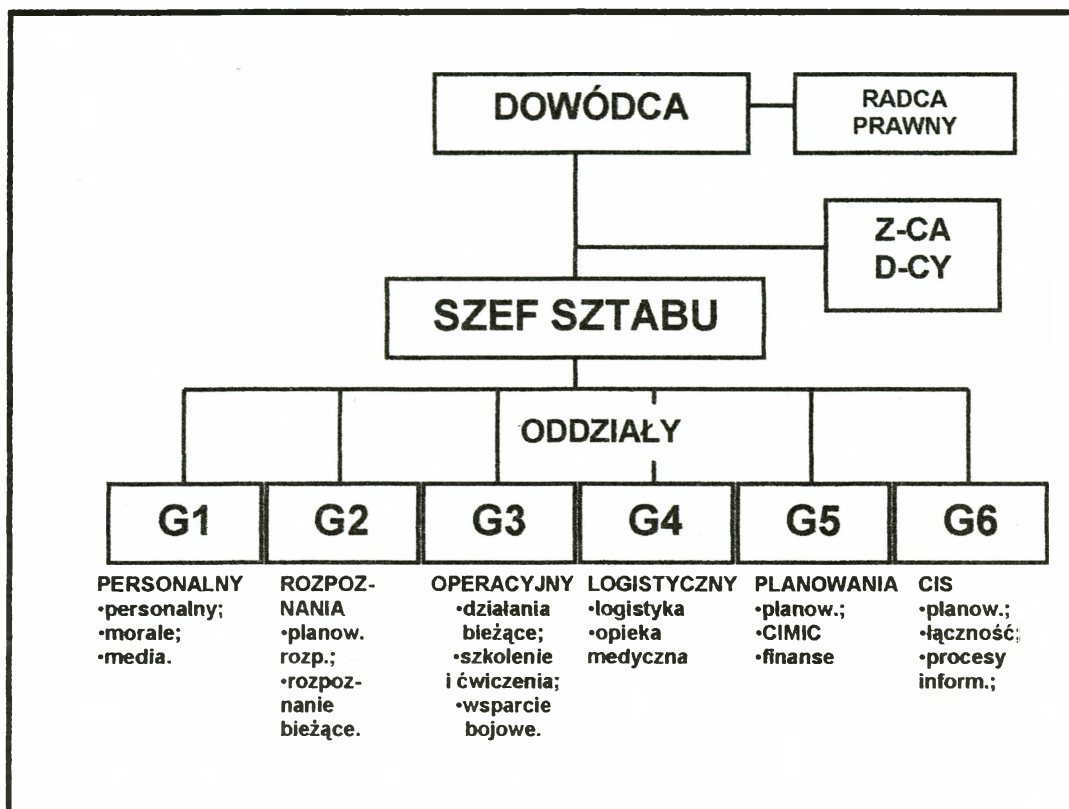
DOWÓDCA

RADCA PRAWNY

Z-CA D-CY

SZEF SZTABU

ODDZIAŁY

G1

G2

G3

G4

G5

G6

PERSONALNY
•personalny;
•morale;
•media.

ROZPOZNANIA
•planow. rozp.;
•rozpoznanie bieżące.

OPERACYJNY
•działania bieżące;
•szkolenie i ćwiczenia;
•wsparcie bojowe.

LOGISTYCZNY
•logistyka
•opieka medyczna

PLANOWANIA
•planow.;
•CIMIC
•finanse

CIS
•planow.;
•łączność;
•procesy inform.;